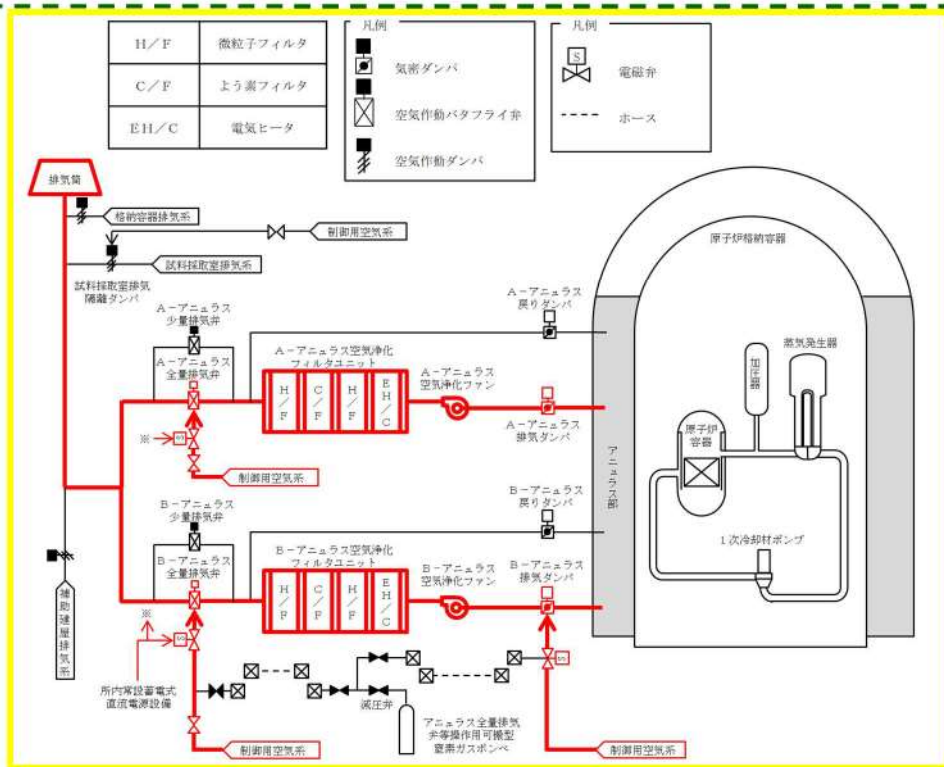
| H／F | 微粒子フィルタ |
|---|---|
| C／F | よう素フィルタ |
| EH／C | 電気ヒータ |

凡例
気密ダンパ
空気作動バタフライ弁
空気作動ダンパ

凡例
S
電磁弁
ホース

排気筒
格納容器排気系
制御用空気系
試料採取室排気系
試料採取室排気隔離ダンパ

A－アニュラス戻りダンパ
原子炉格納容器
A－アニュラス少量排気弁
A－アニュラス全量排気弁
A－アニュラス空気浄化フィルタユニット
H／F
C／F
H／F
EH／C
A－アニュラス空気浄化ファン
A－アニュラス排気ダンパ
加圧器
蒸気発生器
原子炉容器
アニュラス部
※
制御用空気系

B－アニュラス戻りダンパ
B－アニュラス少量排気弁
B－アニュラス全量排気弁
B－アニュラス空気浄化フィルタユニット
H／F
C／F
H／F
EH／C
B－アニュラス空気浄化ファン
B－アニュラス排気ダンパ
1次冷却材ポンプ
※
補助建屋排気系
所内常設蓄電式直流電源設備
減圧弁
アニュラス全量排気弁等操作用可搬型窒素ガスボンベ
制御用空気系
制御用空気系